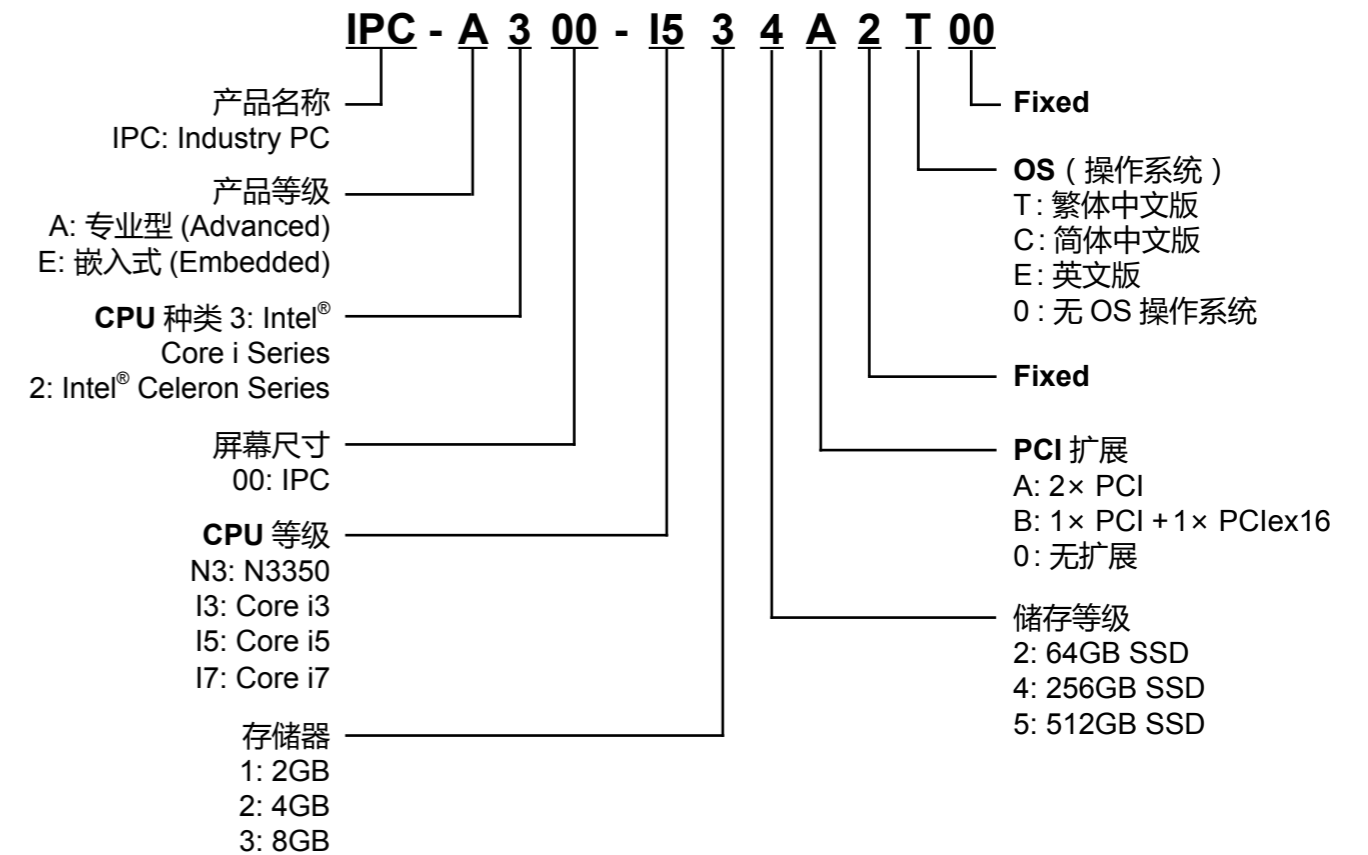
IPC - A 3 00 - I5 3 4 A 2 T 00

产品名称
IPC: Industry PC

产品等级
A: 专业型 (Advanced)
E: 嵌入式 (Embedded)

CPU 种类 3: Intel® Core i Series
2: Intel® Celeron Series

屏幕尺寸
00: IPC

CPU 等级
N3: N3350
I3: Core i3
I5: Core i5
I7: Core i7

存储器
1: 2GB
2: 4GB
3: 8GB

Fixed

OS（操作系统）
T: 繁体中文版
C: 简体中文版
E: 英文版
0 : 无 OS 操作系统

Fixed

PCI 扩展
A: 2× PCI
B: 1× PCI + 1× PCIex16
0: 无扩展

储存等级
2: 64GB SSD
4: 256GB SSD
5: 512GB SSD